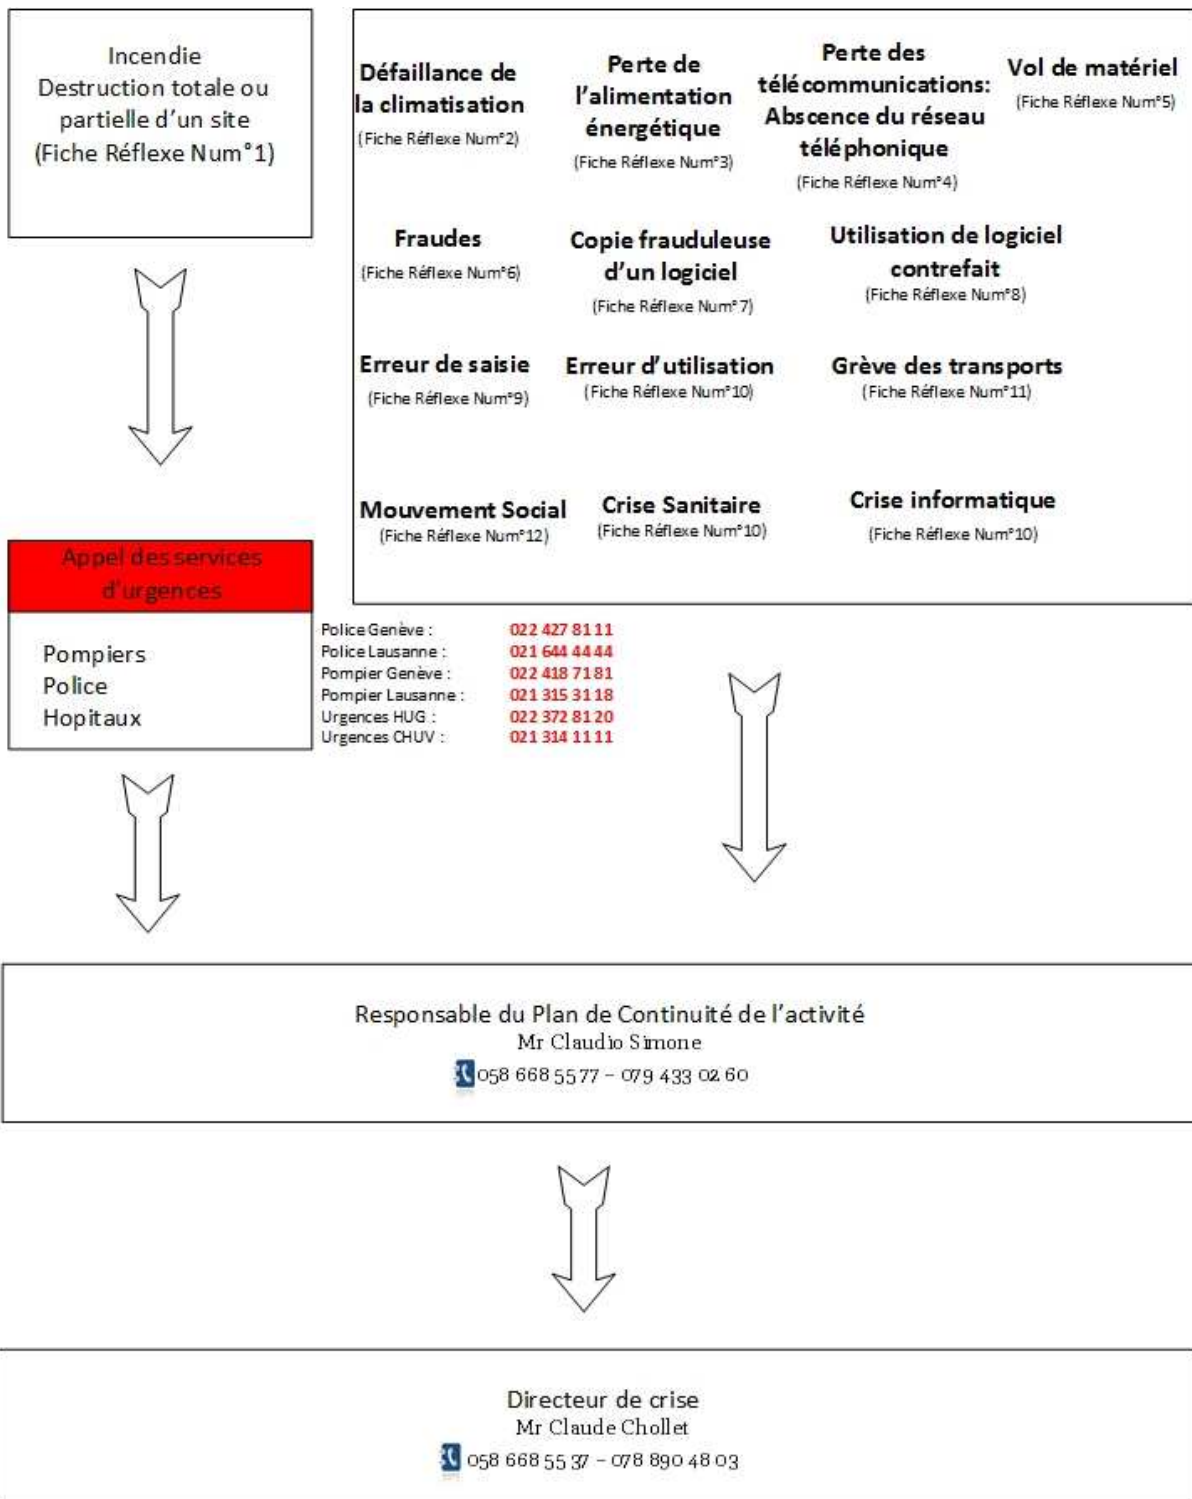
Incendie
Destruction totale ou partielle d'un site
(Fiche Réflexe Num°1)

Défaillance de la climatisation
(Fiche Réflexe Num°2)

Perte de l'alimentation énergétique
(Fiche Réflexe Num°3)

Perte des télécommunications: Abscence du réseau téléphonique
(Fiche Réflexe Num°4)

Vol de matériel
(Fiche Réflexe Num°5)

Fraudes
(Fiche Réflexe Num°6)

Copie frauduleuse d'un logiciel
(Fiche Réflexe Num°7)

Utilisation de logiciel contrefait
(Fiche Réflexe Num°8)

Erreur de saisie
(Fiche Réflexe Num°9)

Erreur d'utilisation
(Fiche Réflexe Num°10)

Grève des transports
(Fiche Réflexe Num°11)

Mouvement Social
(Fiche Réflexe Num°12)

Crise Sanitaire
(Fiche Réflexe Num°10)

Crise informatique
(Fiche Réflexe Num°10)

Appel des services d'urgences

Pompiers
Police
Hopitaux

| | |
|---|---|
| Police Genève : | 022 427 81 11 |
| Police Lausanne : | 021 644 44 44 |
| Pompier Genève : | 022 418 71 81 |
| Pompier Lausanne : | 021 315 31 18 |
| Urgences HUG : | 022 372 81 20 |
| Urgences CHUV : | 021 314 11 11 |

Responsable du Plan de Continuité de l'activité
Mr Claudio Simone
058 668 55 77 – 079 433 02 60

Directeur de crise
Mr Claude Chollet
058 668 55 37 – 078 890 48 03